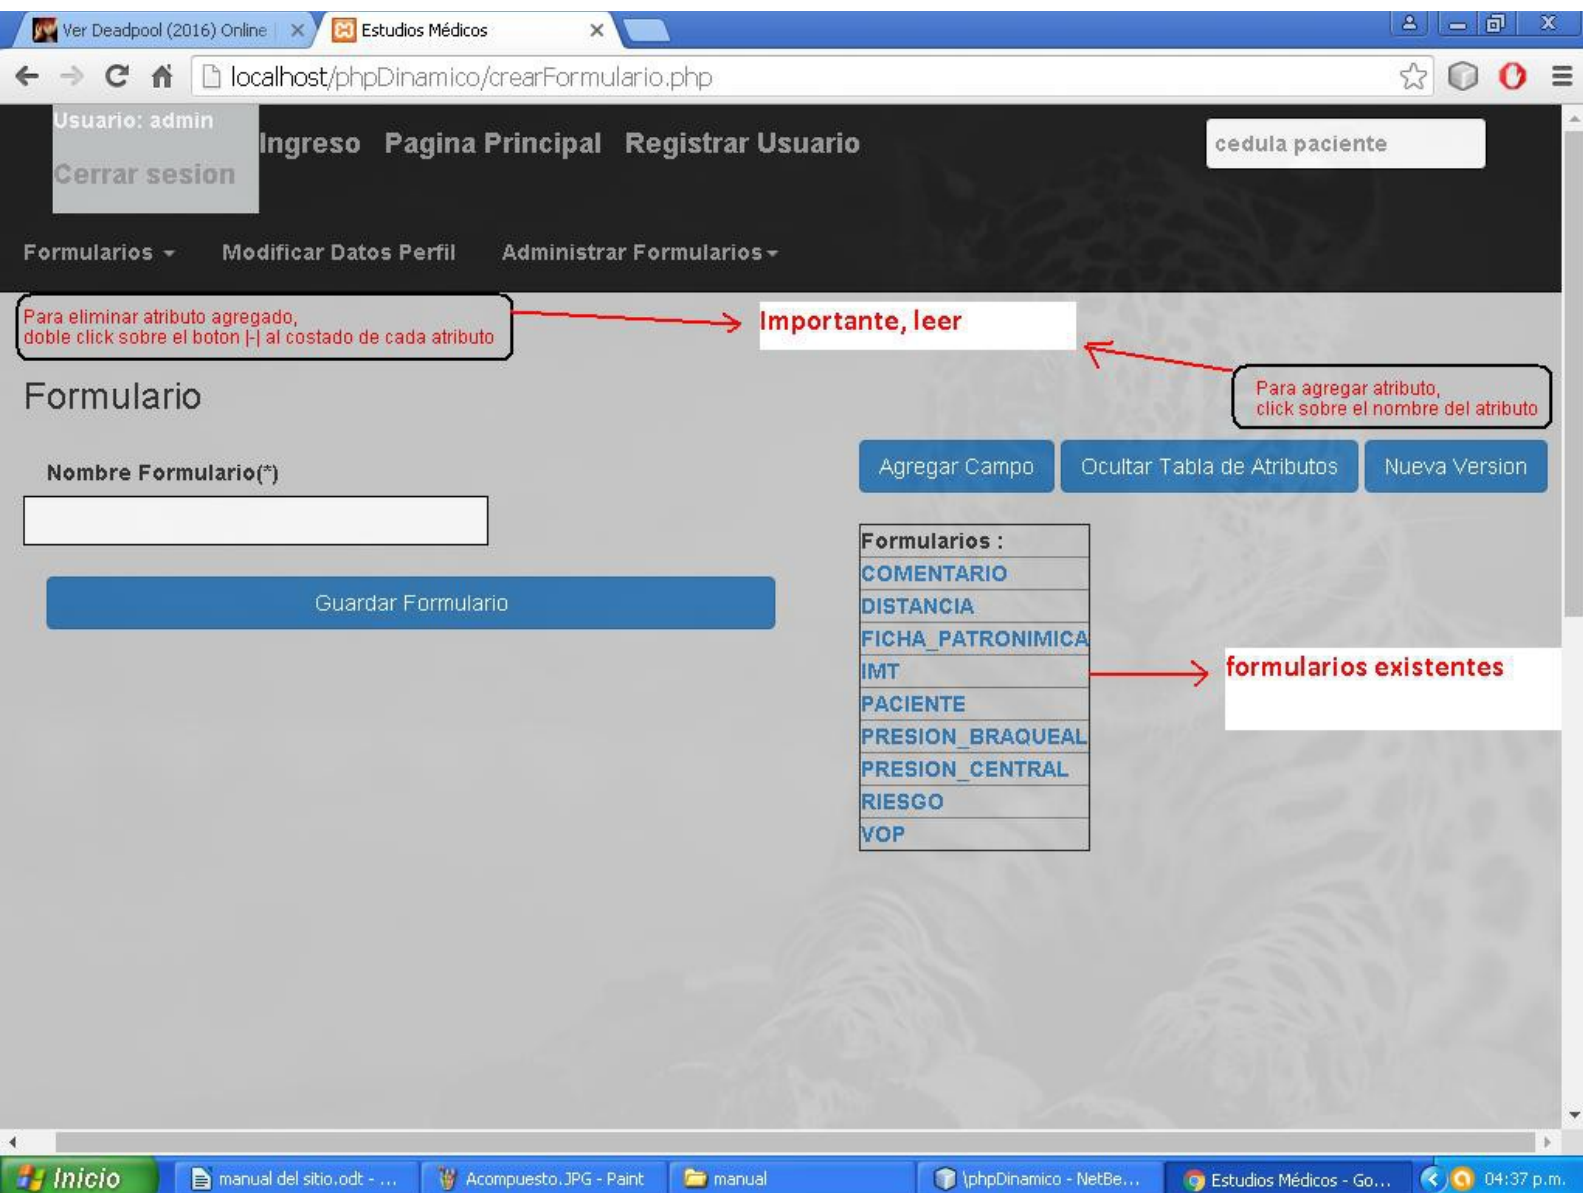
Ver Deadpool (2016) Online
Estudios Médicos

localhost/phpDinamico/crearFormulario.php

Usuario: admin
Cerrar sesion
Ingreso Pagina Principal Registrar Usuario
cedula paciente

Formularios ▾ Modificar Datos Perfil Administrar Formularios ▾

Para eliminar atributo agregado,
doble click sobre el boton |-| al costado de cada atributo

Importante, leer

Para agregar atributo,
click sobre el nombre del atributo

Formulario

Nombre Formulario(*)

Guardar Formulario

Agregar Campo Ocultar Tabla de Atributos Nueva Version

| Formularios : |
|---|
| COMENTARIO |
| DISTANCIA |
| FICHA_PATRONIMICA |
| IMT |
| PACIENTE |
| PRESION_BRAQUEAL |
| PRESION_CENTRAL |
| RIESGO |
| VOP |

formularios existentes

Inicio manual del sitio.odt - ... Acompuesto.JPG - Paint manual \phpDinamico - NetBe... Estudios Médicos - Go... 04:37 p.m.